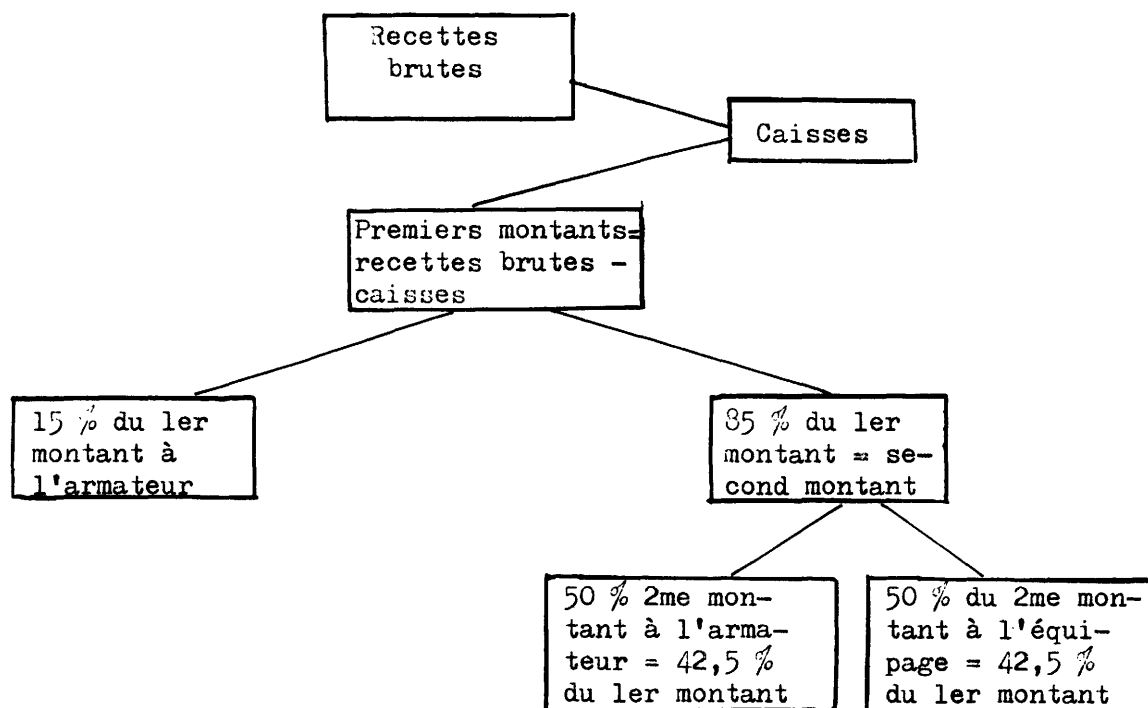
Recettes brutes

Caisses

Premiers montants= recettes brutes - caisses

15 % du ler montant à l'armateur

85 % du ler montant = second montant

50 % 2me montant à l'armateur = 42,5 % du ler montant

50 % du 2me montant à l'équipage = 42,5 % du ler montant